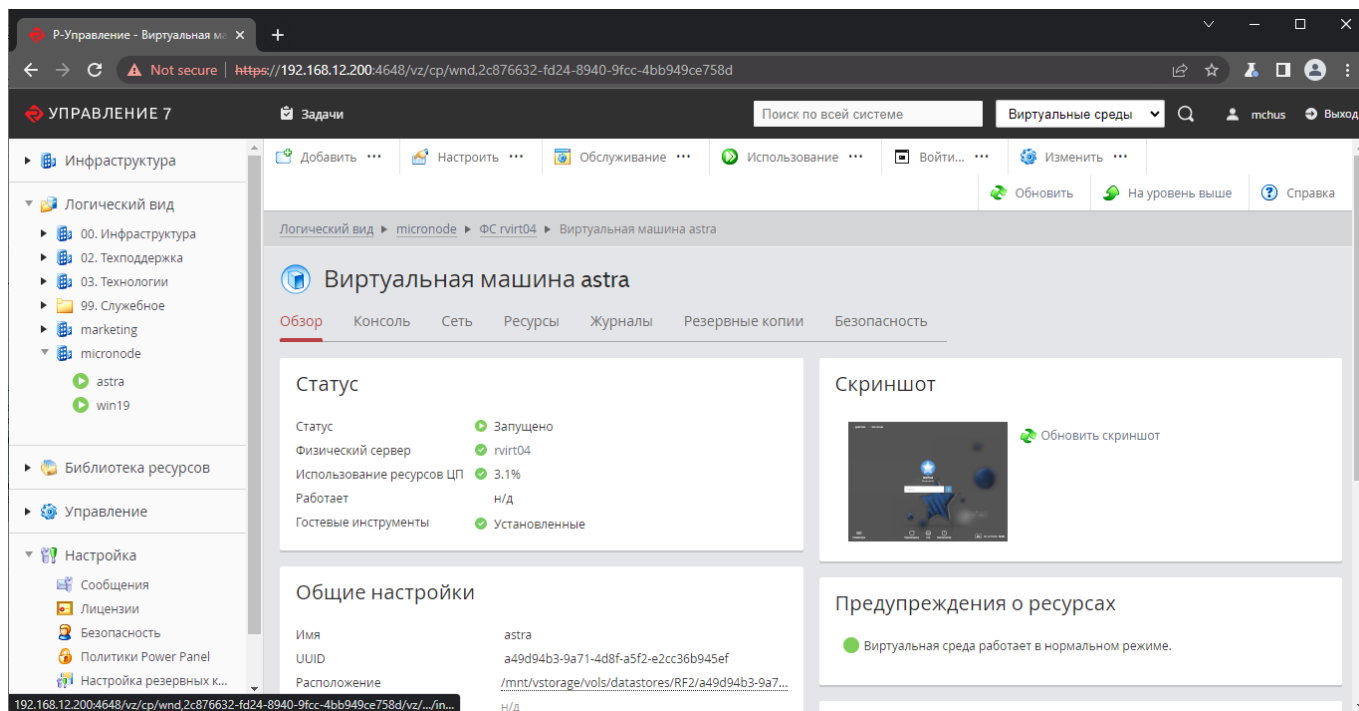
Р-Управление - Виртуальная м
+
Not secure https://192.168.12.200:4648/vz/cp/wnd,2c876632-fd24-8940-9fcc-4bb949ce758d

УПРАВЛЕНИЕ 7
Задачи
Поиск по всей системе
Виртуальные среды
mchus
Выход

Инфраструктура
Логический вид
00. Инфраструктура
02. Техподдержка
03. Технологии
99. Служебное
marketing
micronode
astra
win19
Библиотека ресурсов
Управление
Настройка
Сообщения
Лицензии
Безопасность
Политики Power Panel
Настройка резервных к...

Добавить ···
Настроить ···
Обслуживание ···
Использование ···
Войти... ···
Изменить ···
Обновить
На уровень выше
Справка

Логический вид ▸ micronode ▸ ФС rvirt04 ▸ Виртуальная машина astra

Виртуальная машина astra

Обзор
Консоль
Сеть
Ресурсы
Журналы
Резервные копии
Безопасность

Статус

| Статус | Запущено |
|---|---|
| Физический сервер | rvirt04 |
| Использование ресурсов ЦП | 3.1% |
| Работает | н/д |
| Гостевые инструменты | Установленные |

Общие настройки

| Имя | astra |
|---|---|
| UUID | a49d94b3-9a71-4d8f-a5f2-e2cc36b945ef |
| Расположение | /mnt/vstorage/vols/datastores/RF2/a49d94b3-9a7... |
| | н/д |

Скриншот
Обновить скриншот

Предупреждения о ресурсах
Виртуальная среда работает в нормальном режиме.

192.168.12.200:4648/vz/cp/wnd,2c876632-fd24-8940-9fcc-4bb949ce758d/vz/.../in...